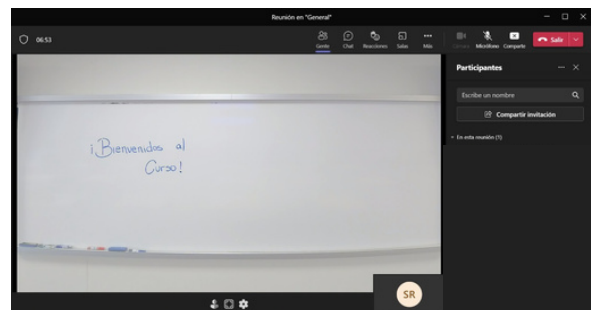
Reunión en "General"

06:53

Gente Chat Reacciones Salas Más

Cámara Micrófono Compartir

Salir

Participantes

Escribe un nombre

Compartir invitación

En esta reunión (1)

¡Bienvenidos al Curso!

SR